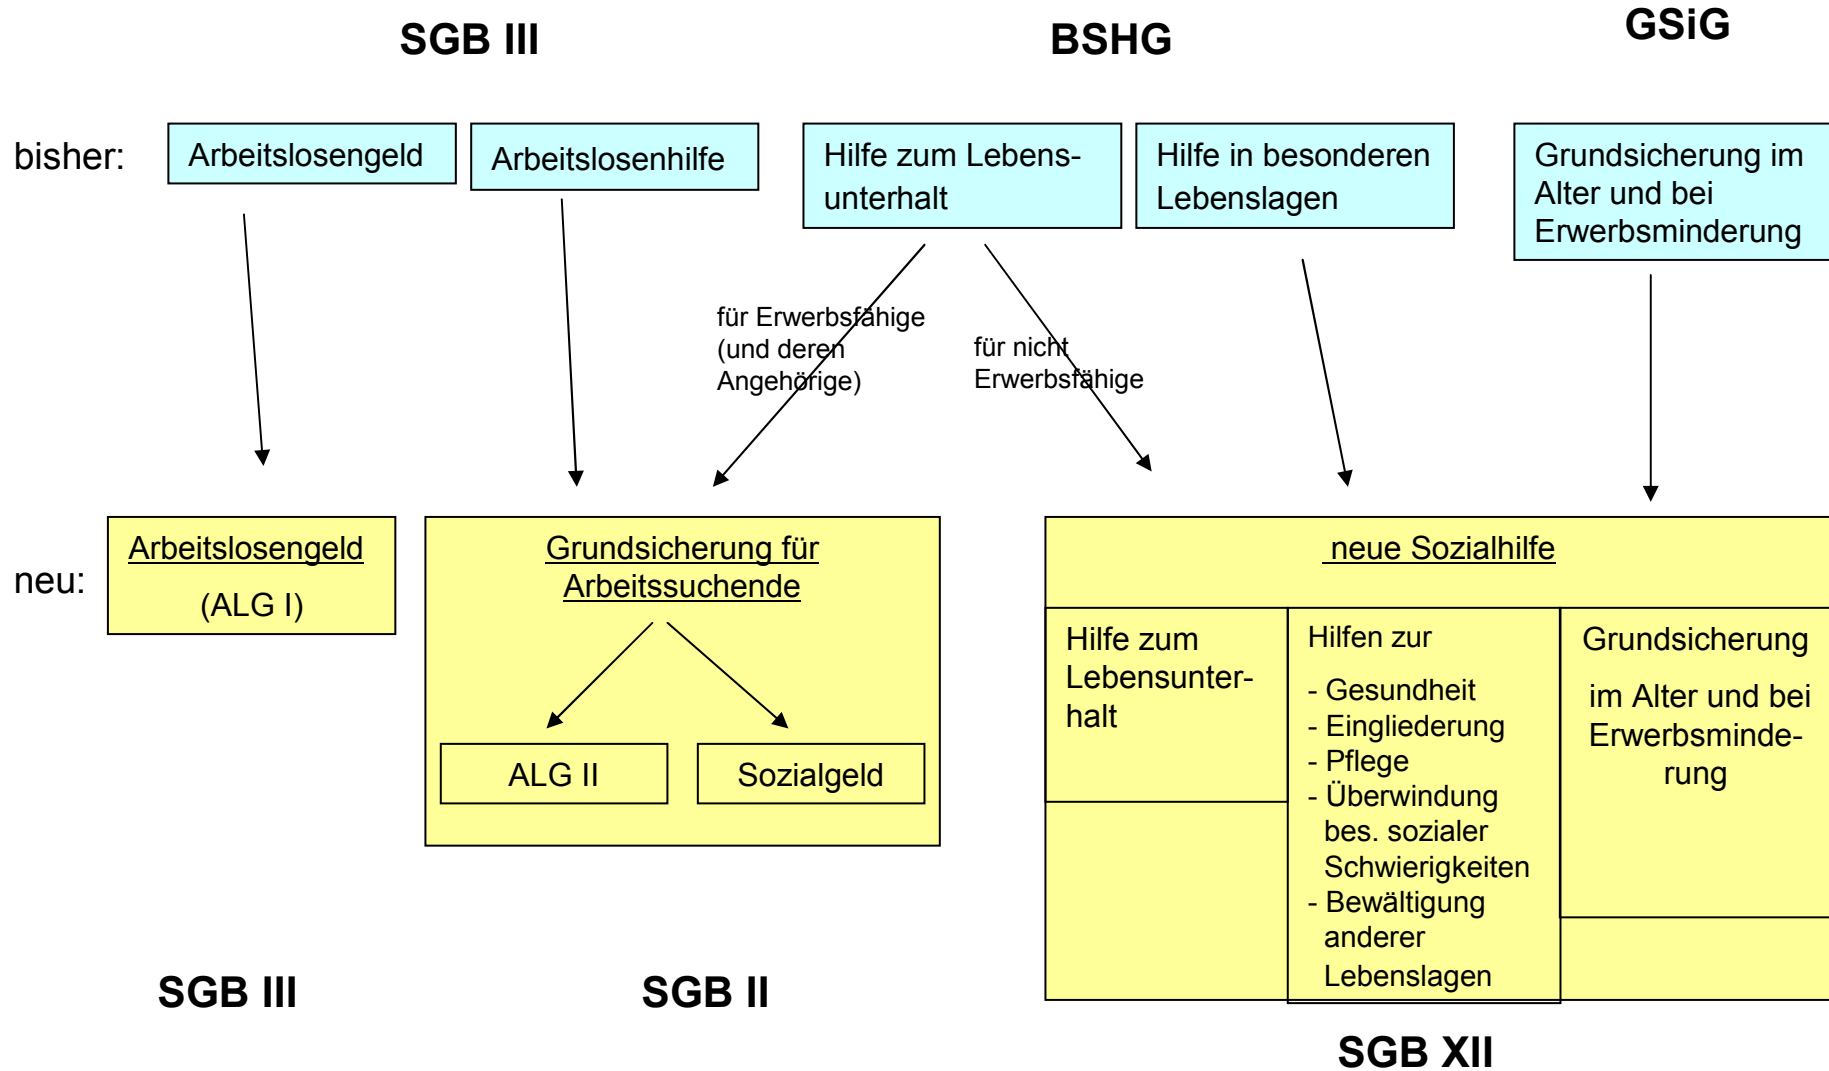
SGB III

BSHG

GSiG

bisher:

Arbeitslosengeld

Arbeitslosenhilfe

Hilfe zum Lebensunterhalt

Hilfe in besonderen Lebenslagen

Grundsicherung im Alter und bei Erwerbsminderung

für Erwerbsfähige (und deren Angehörige)

für nicht Erwerbsfähige

neu:

Arbeitslosengeld (ALG I)

Grundsicherung für Arbeitssuchende

ALG II

Sozialgeld

neue Sozialhilfe

Hilfe zum Lebensunterhalt

Hilfen zur
- Gesundheit
- Eingliederung
- Pflege
- Überwindung bes. sozialer Schwierigkeiten
- Bewältigung anderer Lebenslagen

Grundsicherung im Alter und bei Erwerbsminderung

SGB III

SGB II

SGB XII